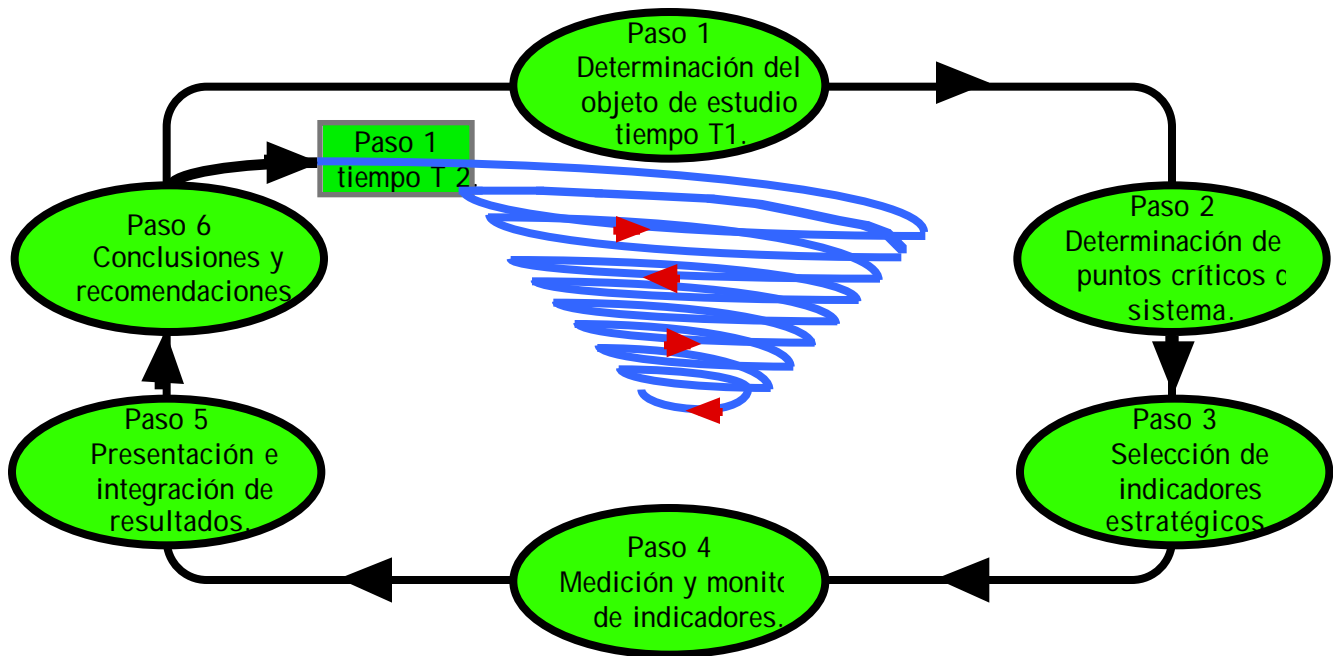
Paso 1
Determinación del objeto de estudio tiempo T1.

Paso 1
tiempo T 2.

Paso 2
Determinación de puntos críticos d sistema.

Paso 3
Selección de indicadores estratégicos.

Paso 4
Medición y monito de indicadores.

Paso 5
Presentación e integración de resultados.

Paso 6
Conclusiones y recomendaciones.